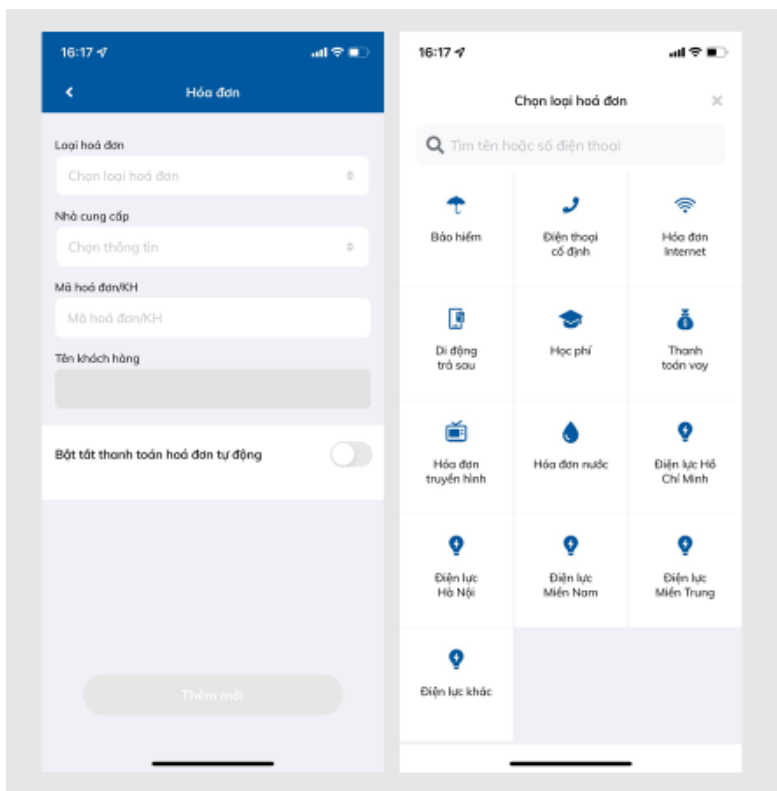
16:17

Hóa đơn

Loại hoá đơn

Chọn loại hoá đơn

Nhà cung cấp

Chọn thông tin

Mã hoá đơn/KH

Mã hoá đơn/KH

Tên khách hàng

Bật tắt thanh toán hoá đơn tự động

Thêm mới

16:17

Chọn loại hoá đơn

Tìm tên hoặc số điện thoại

Bảo hiểm

Điện thoại cố định

Hóa đơn Internet

Di động trả sau

Học phí

Thanh toán vay

Hóa đơn truyền hình

Hóa đơn nước

Điện lực Hồ Chí Minh

Điện lực Hà Nội

Điện lực Miền Nam

Điện lực Miền Trung

Điện lực khác